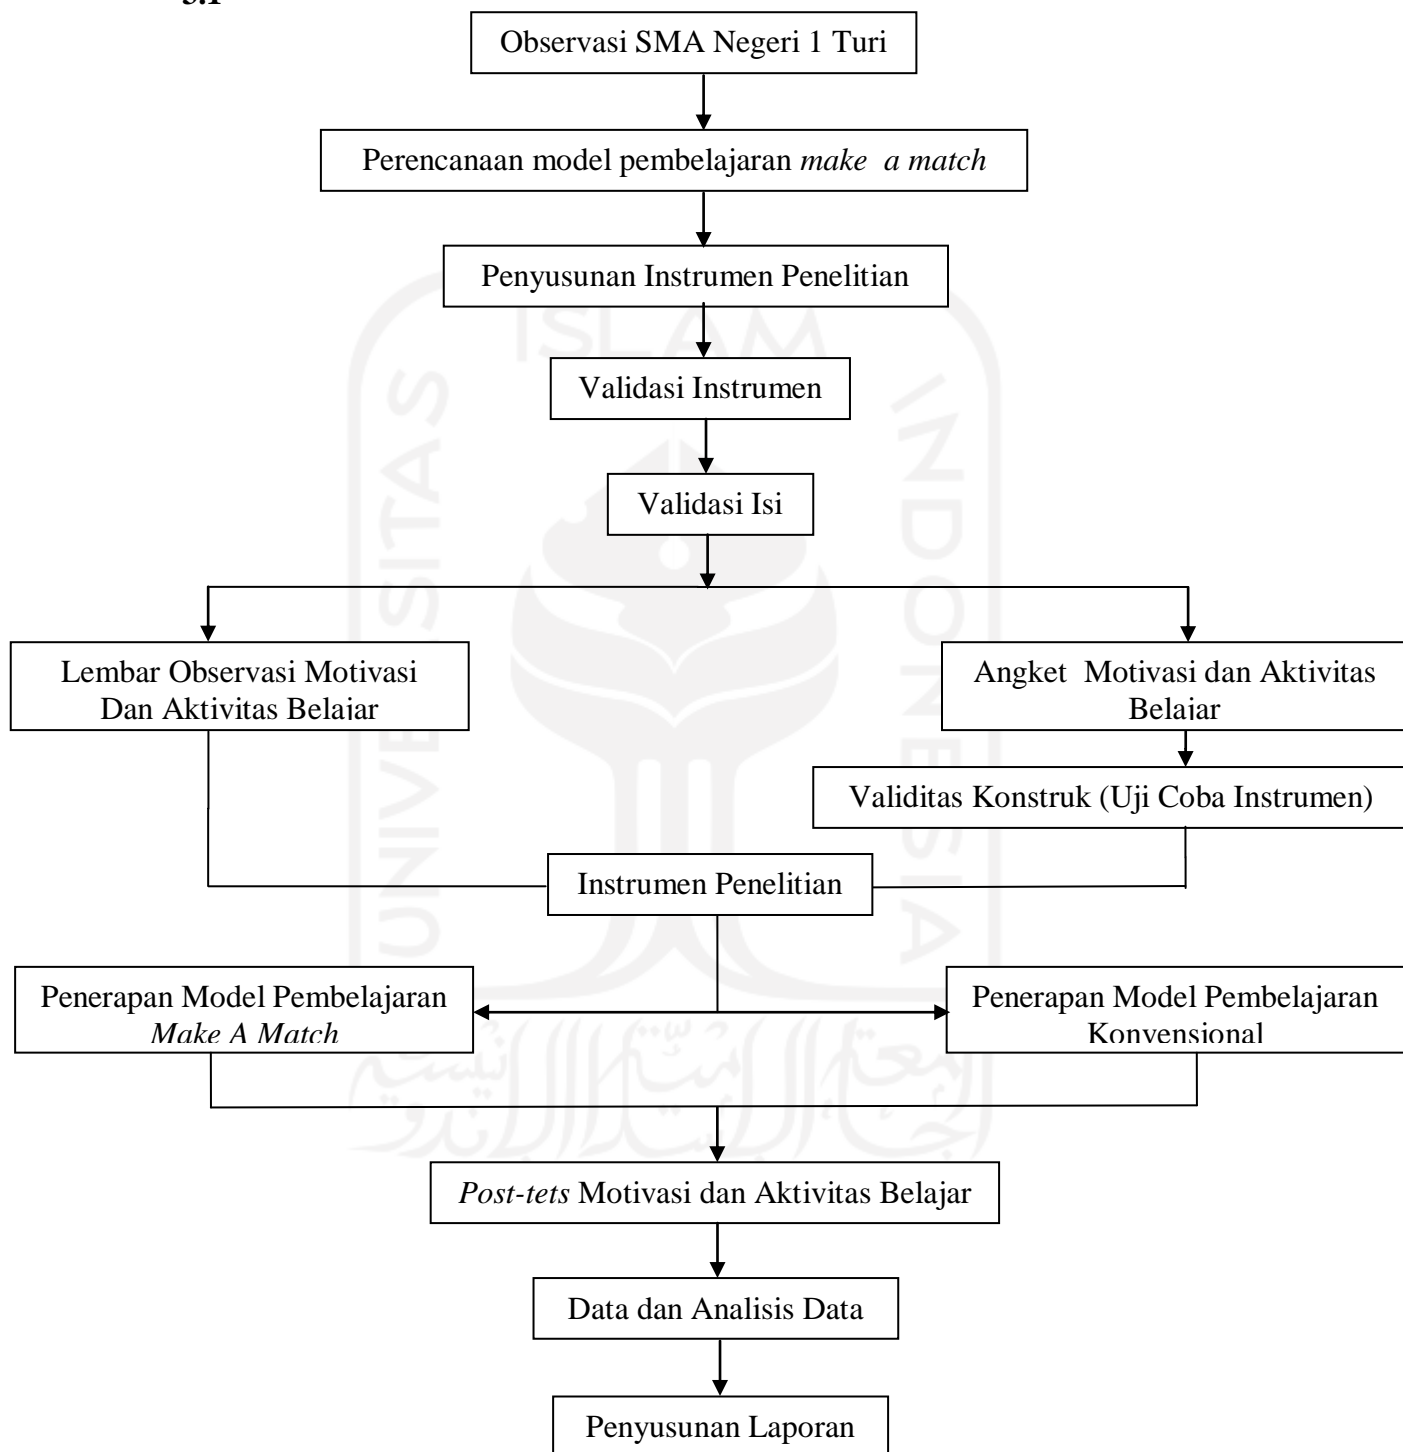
3.1

Observasi SMA Negeri 1 Turi

Perencanaan model pembelajaran *make a match*

Penyusunan Instrumen Penelitian

Validasi Instrumen

Validasi Isi

Lembar Observasi Motivasi Dan Aktivitas Belajar

Angket Motivasi dan Aktivitas Belajar

Validitas Konstruk (Uji Coba Instrumen)

Instrumen Penelitian

Penerapan Model Pembelajaran *Make A Match*

Penerapan Model Pembelajaran Konvensional

*Post-tets* Motivasi dan Aktivitas Belajar

Data dan Analisis Data

Penyusunan Laporan